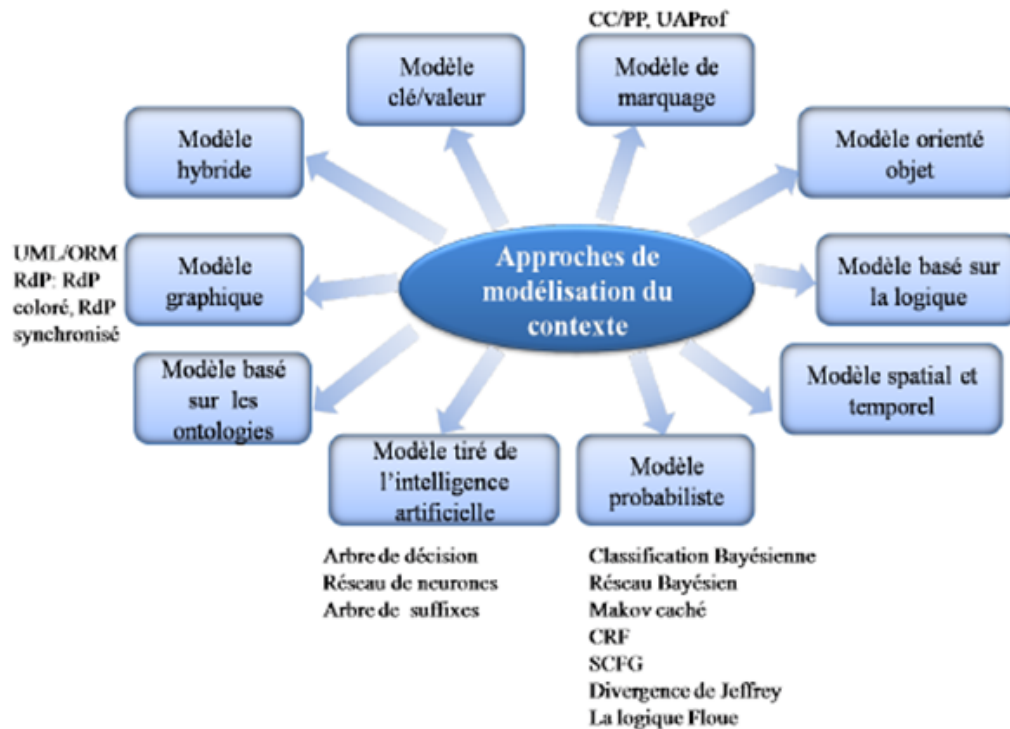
Approches de modélisation du contexte

CC/PP, UAProf

Modèle clé/valeur

Modèle de marquage

Modèle hybride

Modèle orienté objet

UML/ORM
RdP: RdP coloré, RdP synchronisé

Modèle graphique

Modèle basé sur la logique

Modèle basé sur les ontologies

Modèle spatial et temporel

Modèle tiré de l'intelligence artificielle

Modèle probabiliste

Arbre de décision
Réseau de neurones
Arbre de suffixes

Classification Bayésienne
Réseau Bayésien
Makov caché
CRF
SCFG
Divergence de Jeffrey
La logique Floue